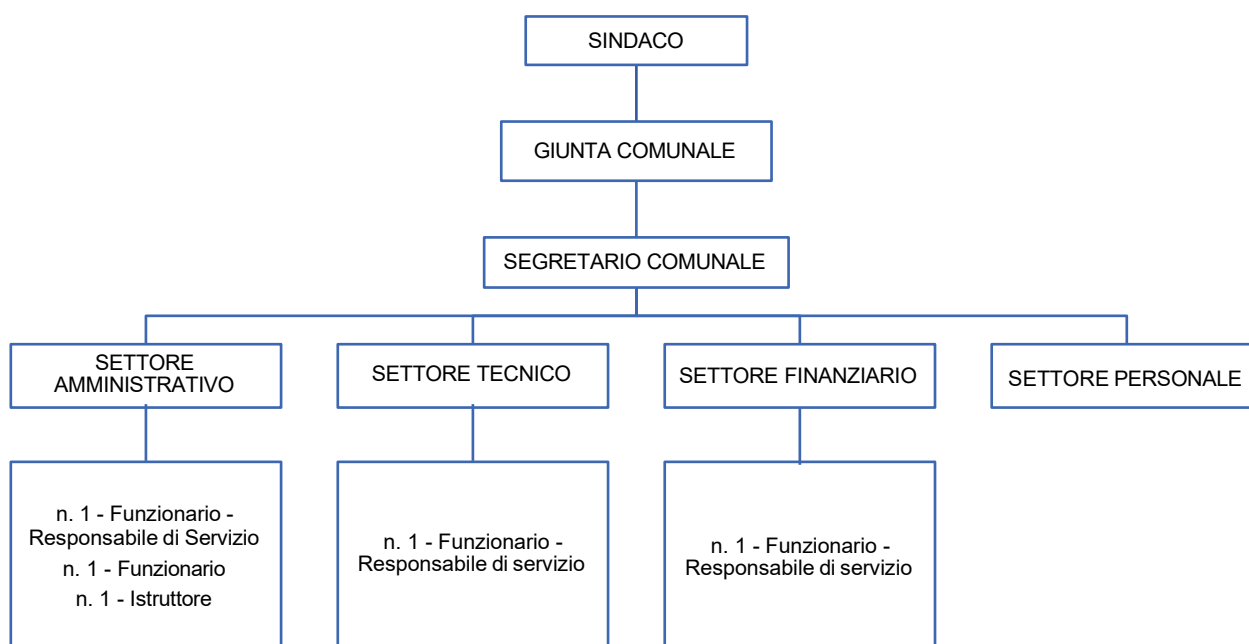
SINDACO

GIUNTA COMUNALE

SEGRETARIO COMUNALE

SETTORE AMMINISTRATIVO

SETTORE TECNICO

SETTORE FINANZIARIO

SETTORE PERSONALE

n. 1 - Funzionario - Responsabile di Servizio
n. 1 - Funzionario
n. 1 - Istruttore

n. 1 - Funzionario - Responsabile di servizio

n. 1 - Funzionario - Responsabile di servizio